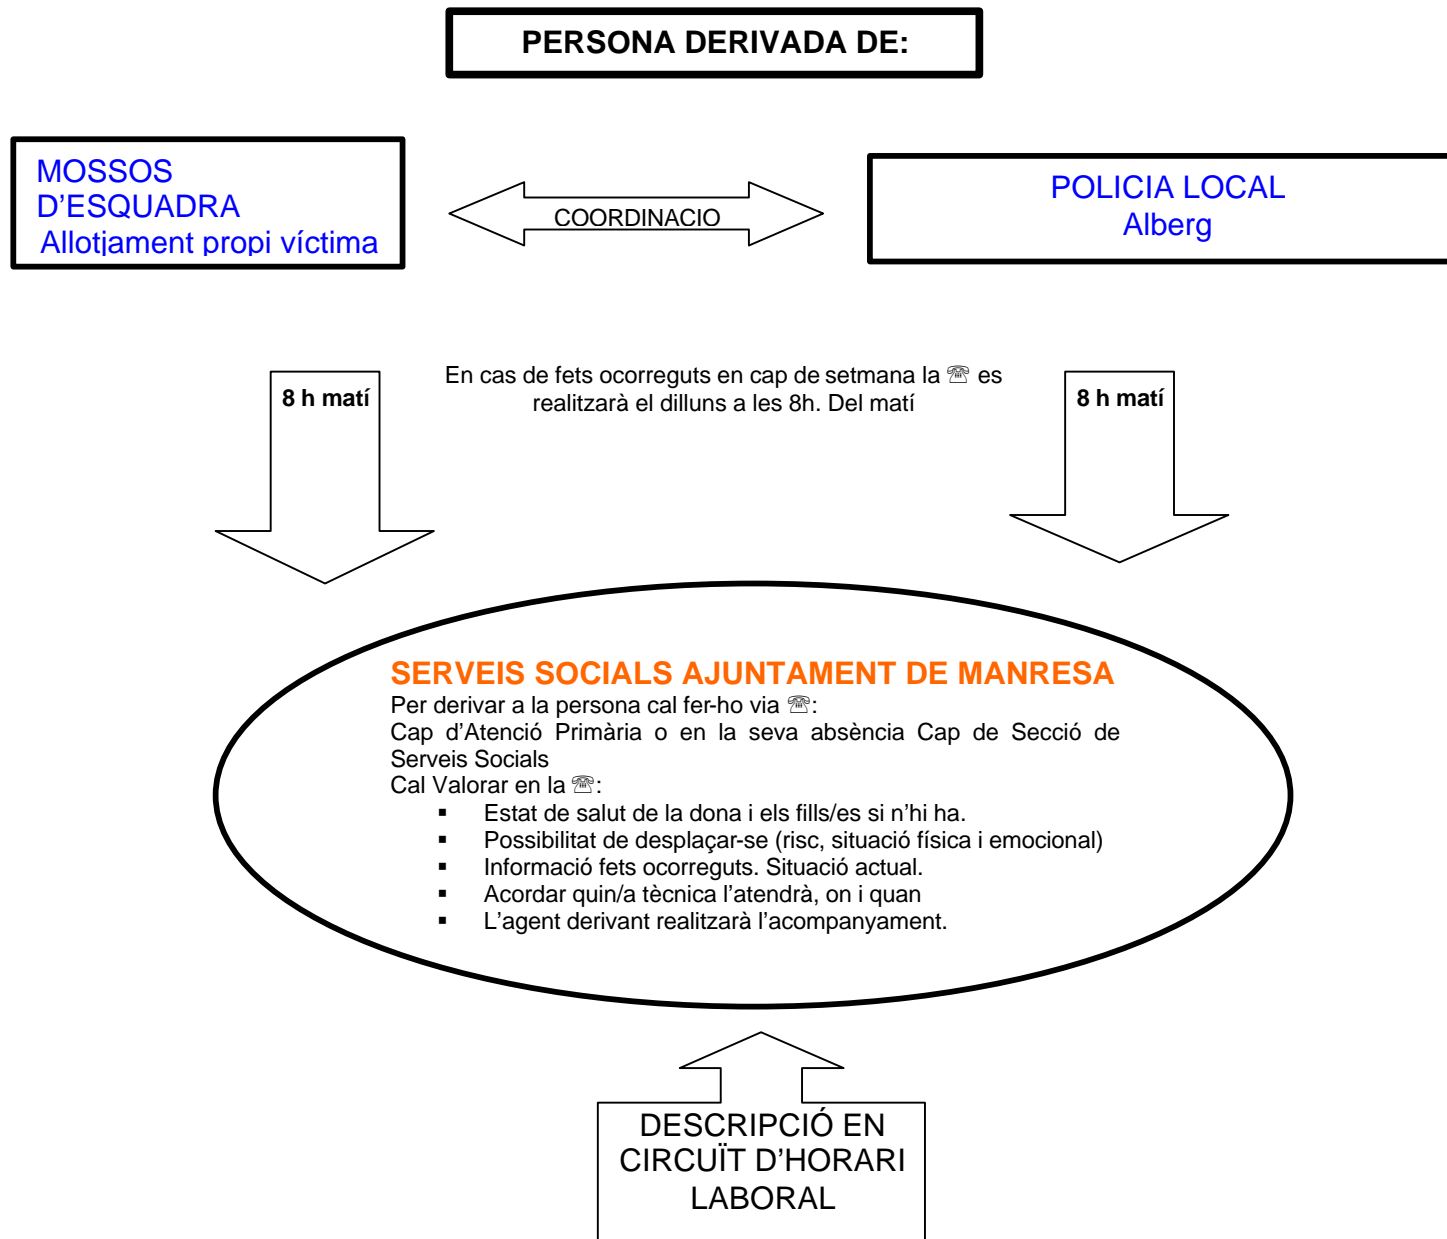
PERSONA DERIVADA DE:

MOSSOS D'ESQUADRA
Allotjament propi víctima

COORDINACIO

POLICIA LOCAL
Alberg

8 h matí

En cas de fets ocorreguts en cap de setmana la ☏ es realitzarà el dilluns a les 8h. Del matí

8 h matí

SERVEIS SOCIALS AJUNTAMENT DE MANRESA
Per derivar a la persona cal fer-ho via ☏:
Cap d'Atenció Primària o en la seva absència Cap de Secció de Serveis Socials
Cal Valorar en la ☏:
▪ Estat de salut de la dona i els fills/es si n'hi ha.
▪ Possibilitat de desplaçar-se (risc, situació física i emocional)
▪ Informació fets ocorreguts. Situació actual.
▪ Acordar quin/a tècnica l'atendrà, on i quan
▪ L'agent derivant realitzarà l'acompanyament.

DESCRIPCIÓ EN CIRCUÏT D'HORARI LABORAL